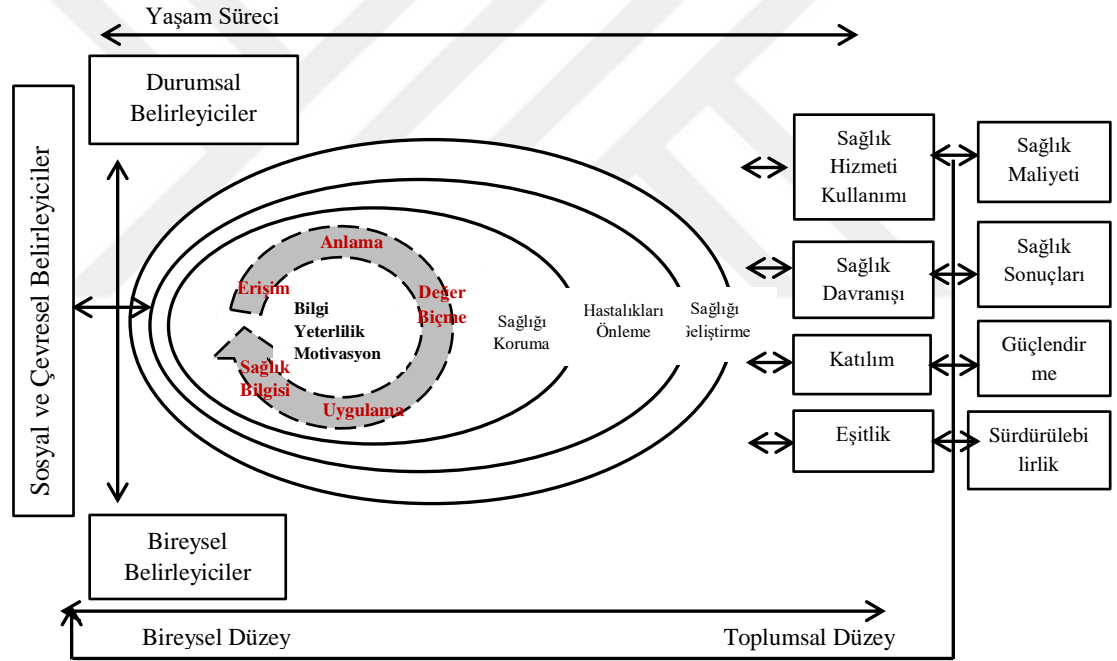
Yaşam Süreci

Durumsal Belirleyiciler

Sosyal ve Çevresel Belirleyiciler

Anlama

Erişim

Değer Biçme

Bilgi
Yeterlilik
Motivasyon

Sağlık Bilgisi

Uygulama

Sağlığı Koruma

Hastalıkları Önleme

Sağlığı Geliştirme

Sağlık Hizmeti Kullanımı

Sağlık Maliyeti

Sağlık Davranışı

Sağlık Sonuçları

Katılım

Güçlendir me

Eşitlik

Sürdürülebi lirlik

Bireysel Belirleyiciler

Bireysel Düzey

Toplumsal Düzey